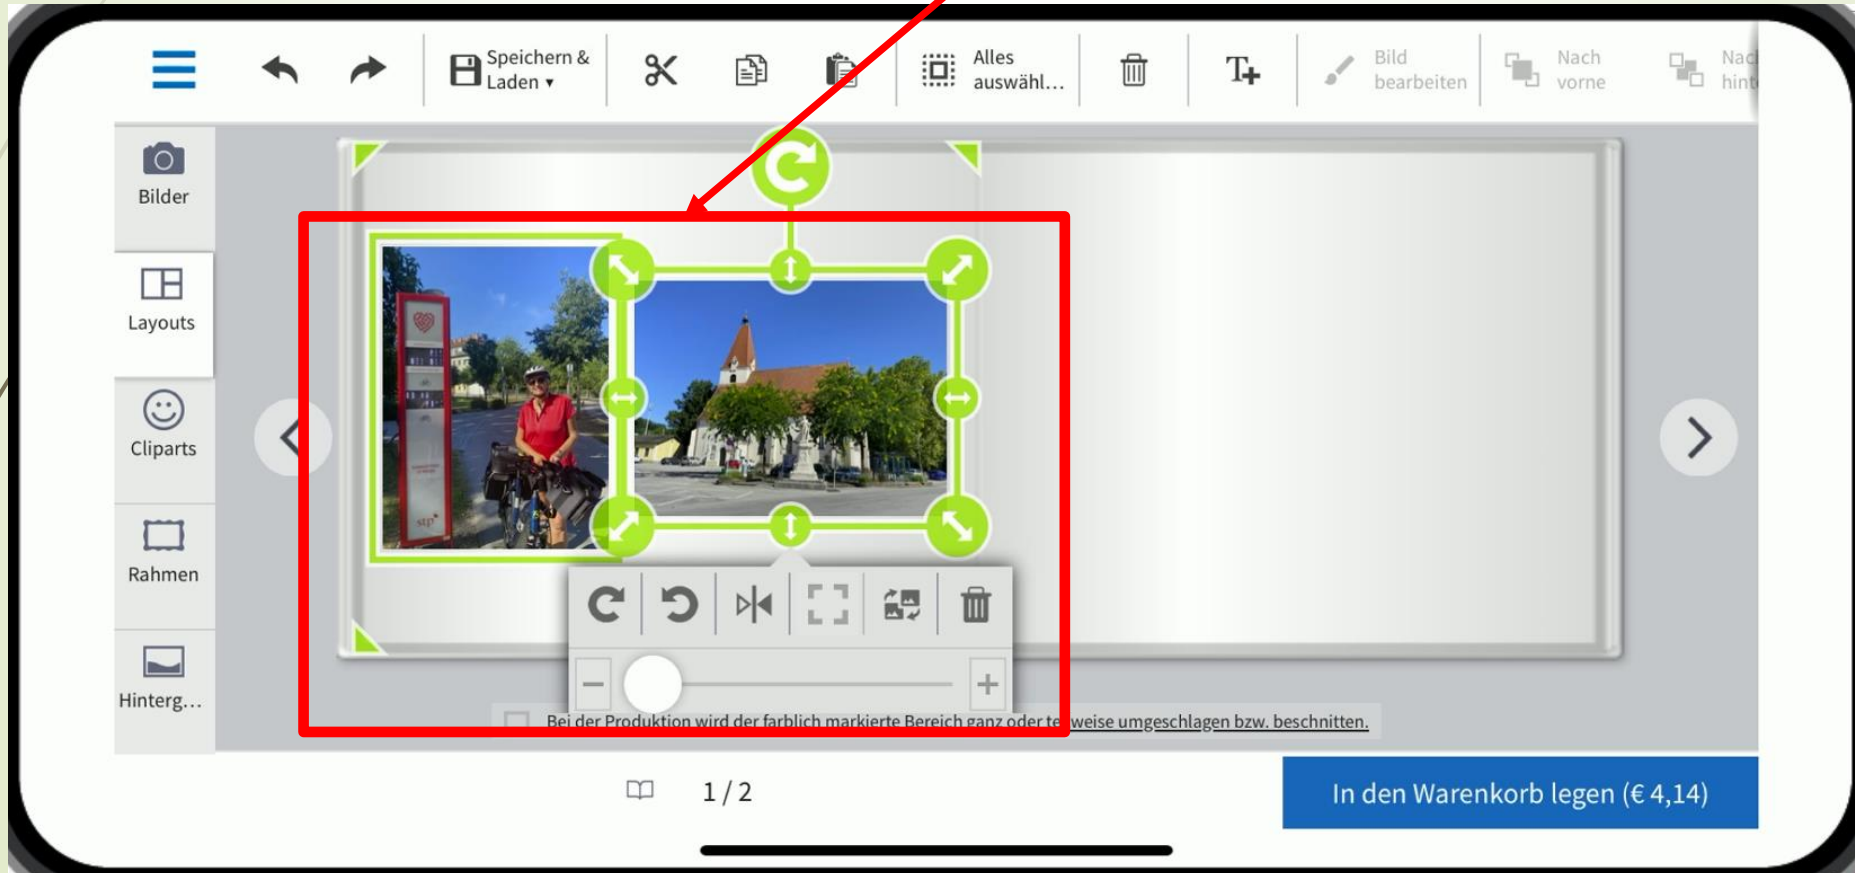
Speichern & Laden ▾

Alles auswähl…

Bild bearbeiten

Nach vorne

Nac hint

Bilder

Layouts

Cliparts

Rahmen

Hinterg…

Bei der Produktion wird der farblich markierte Bereich ganz oder te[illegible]weise umgeschlagen bzw. beschnitten.

1 / 2

In den Warenkorb legen (€ 4,14)